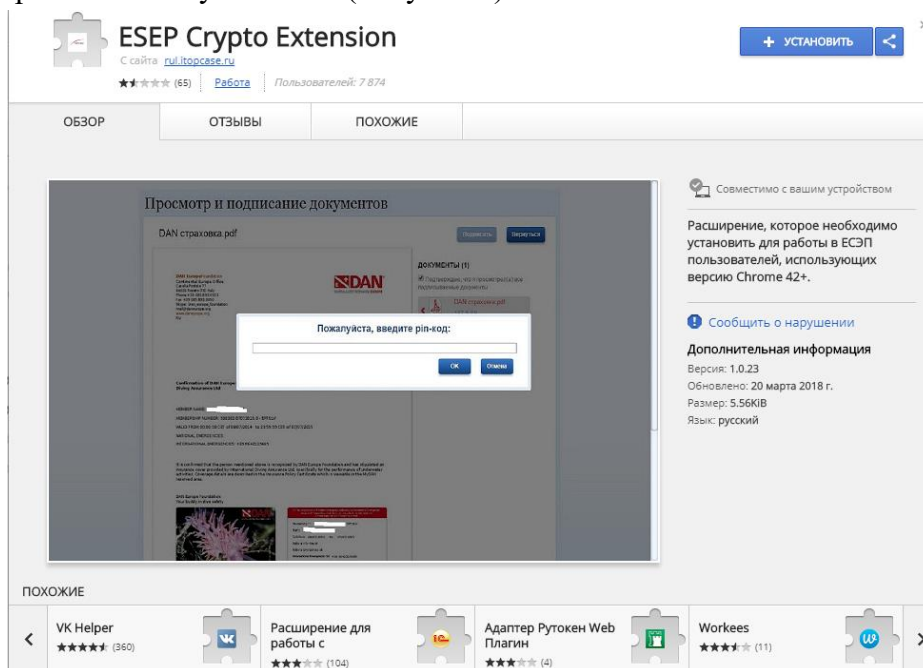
ESEP Crypto Extension
С сайта rul.itopcase.ru
(65) Работа Пользователей: 7 874

+ УСТАНОВИТЬ

ОБЗОР ОТЗЫВЫ ПОХОЖИЕ

Просмотр и подписание документов

DAN страховка.pdf

Подписать Вернуться

ДОКУМЕНТЫ (1)

DAN страховка.pdf

Пожалуйста, введите pin-код:

OK Отмена

Совместимо с вашим устройством

Расширение, которое необходимо установить для работы в ЕСЭП пользователей, использующих версию Chrome 42+.

Сообщить о нарушении

Дополнительная информация
Версия: 1.0.23
Обновлено: 20 марта 2018 г.
Размер: 5.56KiB
Язык: русский

ПОХОЖИЕ

VK Helper (360)
Расширение для работы с (104)
Адаптер Рутокен Web Плагин (4)
Workees (11)